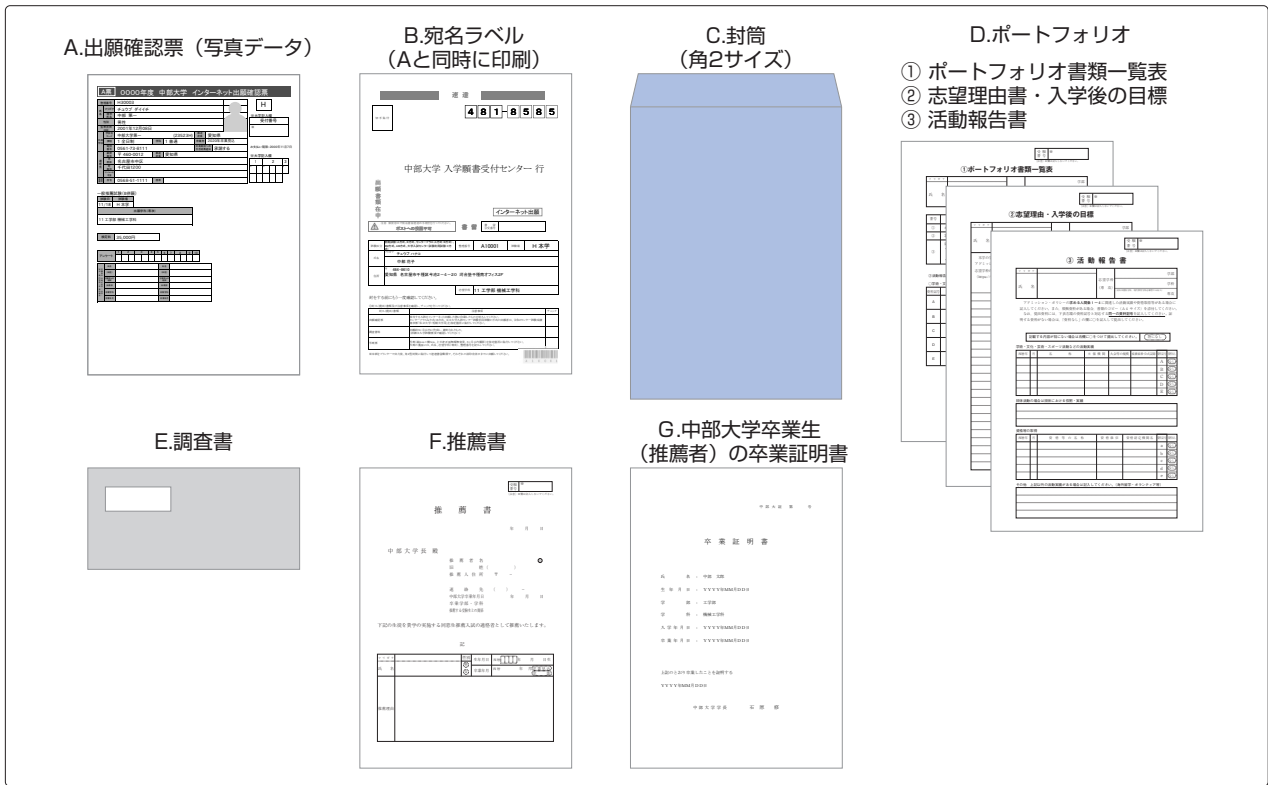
A.出願確認票（写真データ）

A票 0000年度 中部大学 インターネット出願確認票

H

B.宛名ラベル
（Aと同時に印刷）

速達

481-8585

中部大学 入学願書受付センター 行

インターネット出願

書留

A10001

C.封筒
（角2サイズ）

D.ポートフォリオ
① ポートフォリオ書類一覧表
② 志望理由書・入学後の目標
③ 活動報告書

①ポートフォリオ書類一覧表

②志望理由・入学後の目標

③ 活 動 報 告 書

E.調査書

F.推薦書

推 薦 書

中 部 大 学 長 殿

記

G.中部大学卒業生
（推薦者）の卒業証明書

卒 業 証 明 書

氏 名 ： 中部 太郎

生 年 月 日 ： YYYY年MM月DD日

学 部 ： 工学部

学 科 ： 機械工学科

入 学 年 月 日 ： YYYY年MM月DD日

卒 業 年 月 日 ： YYYY年MM月DD日

YYYY年MM月DD日

中部大学学長